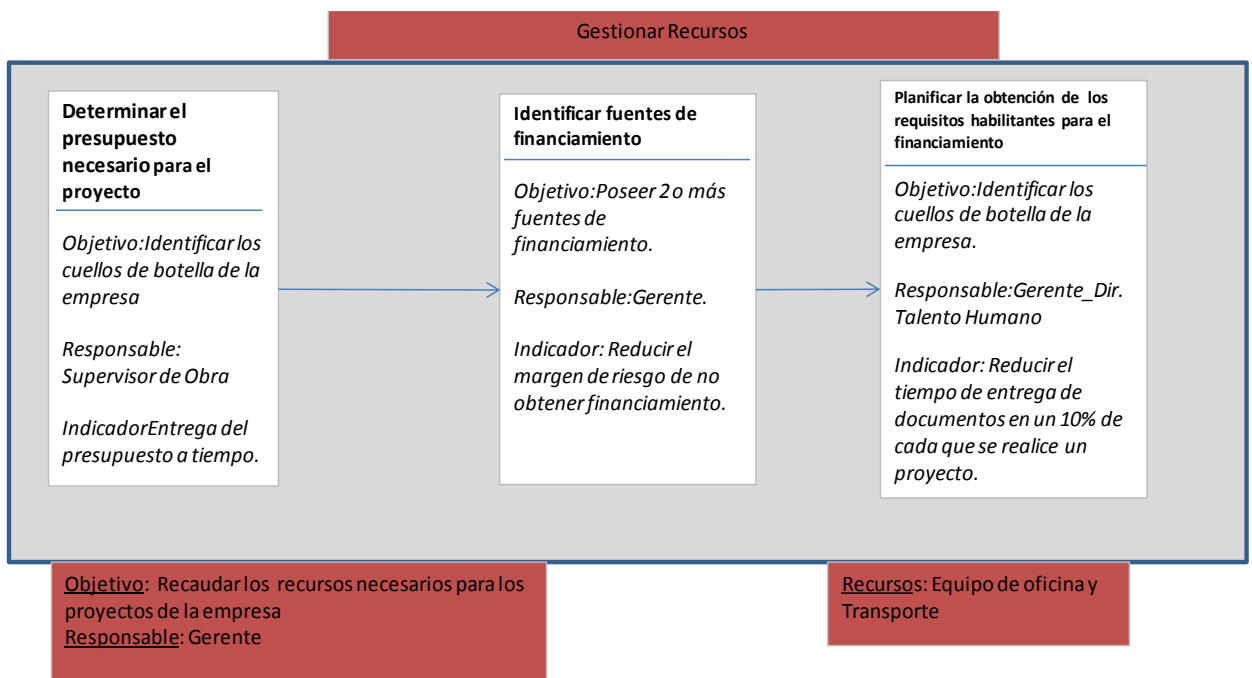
Gestionar Recursos

Determinar el presupuesto necesario para el proyecto

Objetivo:Identificar los cuellos de botella de la empresa

Responsable: Supervisor de Obra

IndicadorEntrega del presupuesto a tiempo.

Identificar fuentes de financiamiento

Objetivo:Poseer 2 o más fuentes de financiamiento.

Responsable:Gerente.

Indicador: Reducir el margen de riesgo de no obtener financiamiento.

Planificar la obtención de los requisitos habilitantes para el financiamiento

Objetivo:Identificar los cuellos de botella de la empresa.

Responsable:Gerente_Dir. Talento Humano

Indicador: Reducir el tiempo de entrega de documentos en un 10% de cada que se realice un proyecto.

Objetivo: Recaudar los recursos necesarios para los proyectos de la empresa
Responsable: Gerente

Recursos: Equipo de oficina y Transporte